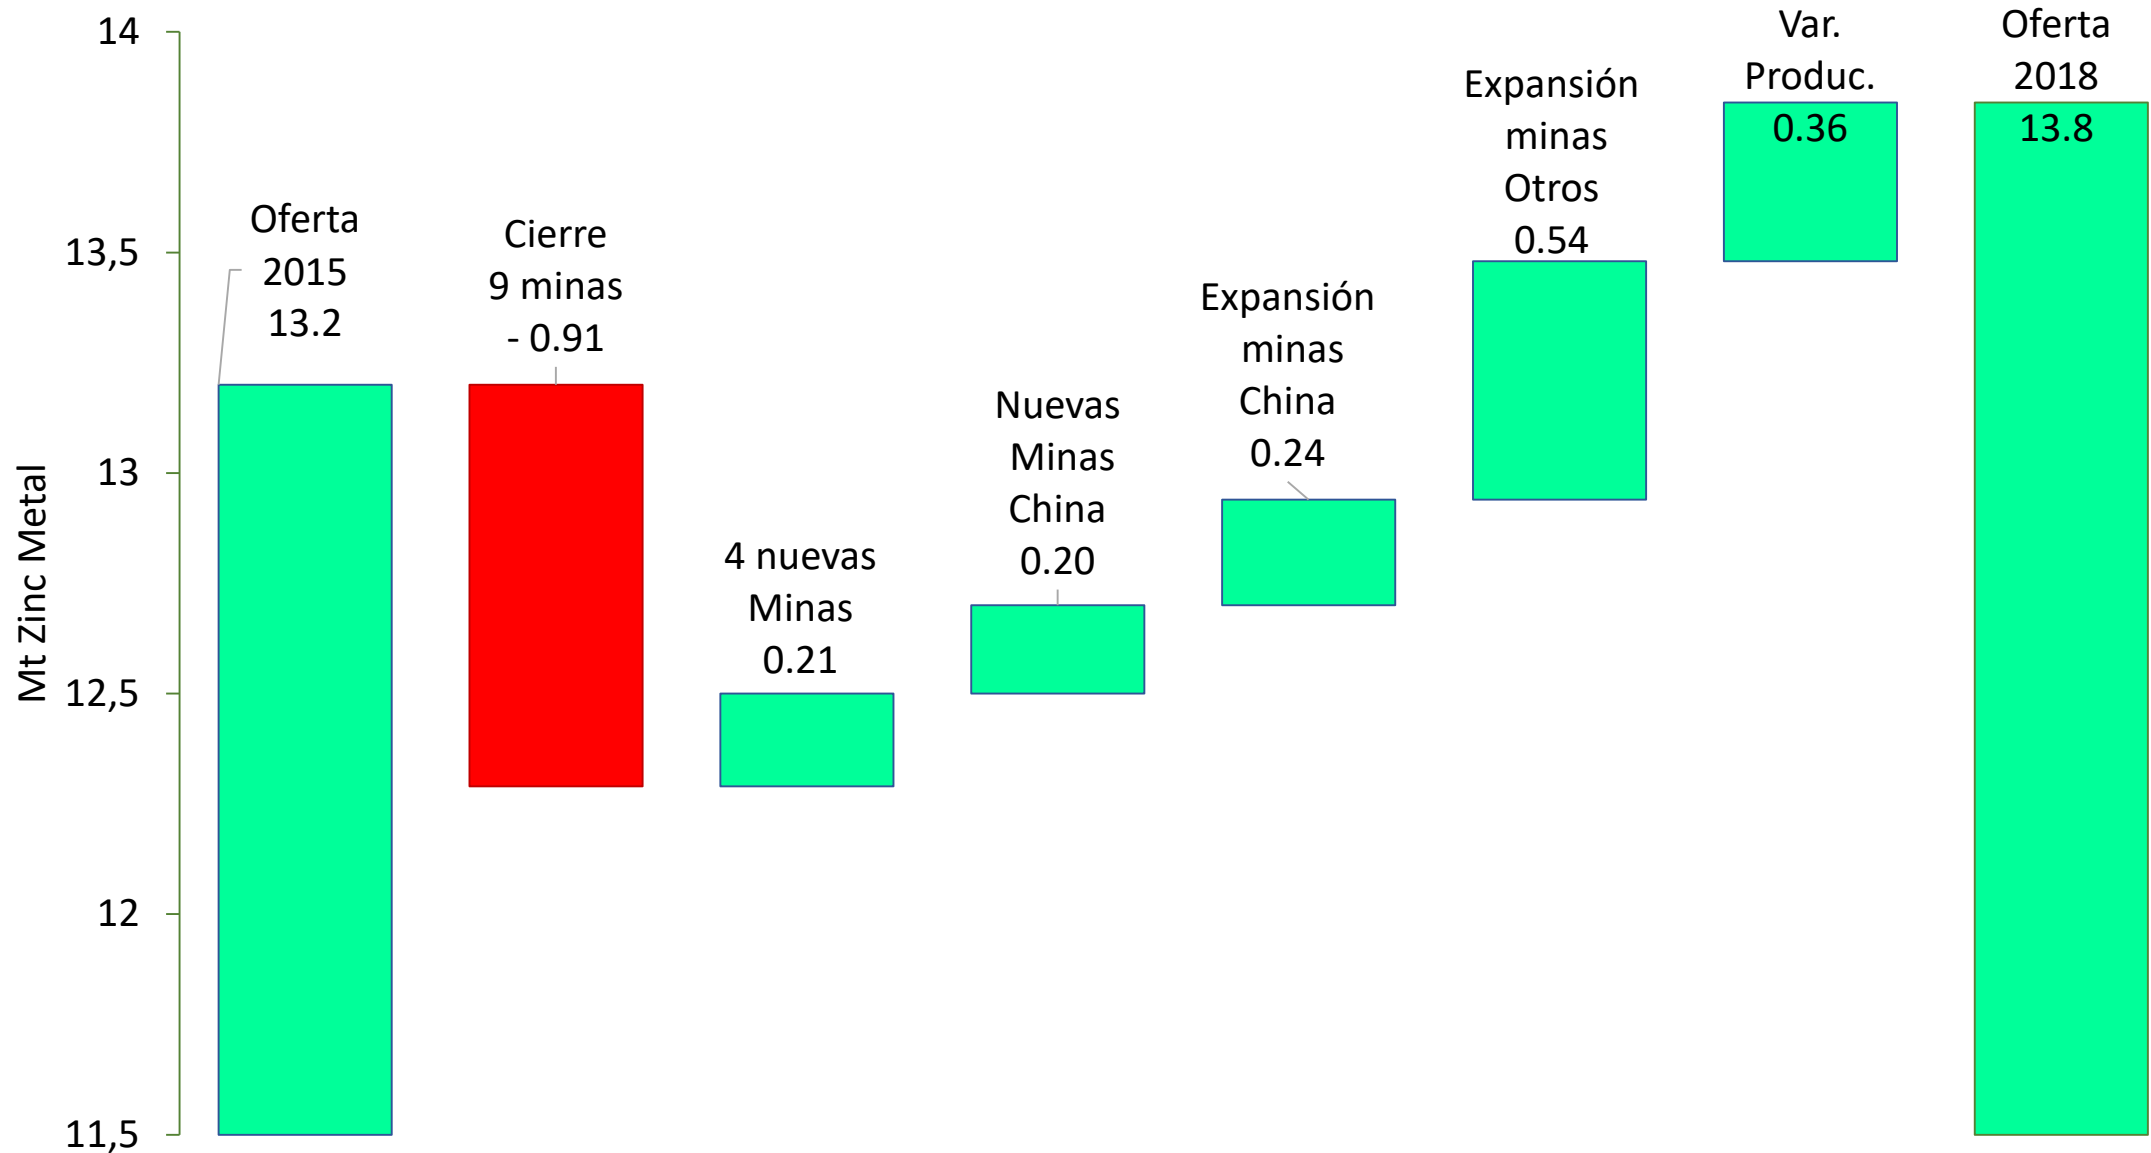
14
13,5
13
12,5
12
11,5

Mt Zinc Metal

Oferta 2015 13.2

Cierre 9 minas - 0.91

4 nuevas Minas 0.21

Nuevas Minas China 0.20

Expansión minas China 0.24

Expansión minas Otros 0.54

Var. Produc. 0.36

Oferta 2018 13.8